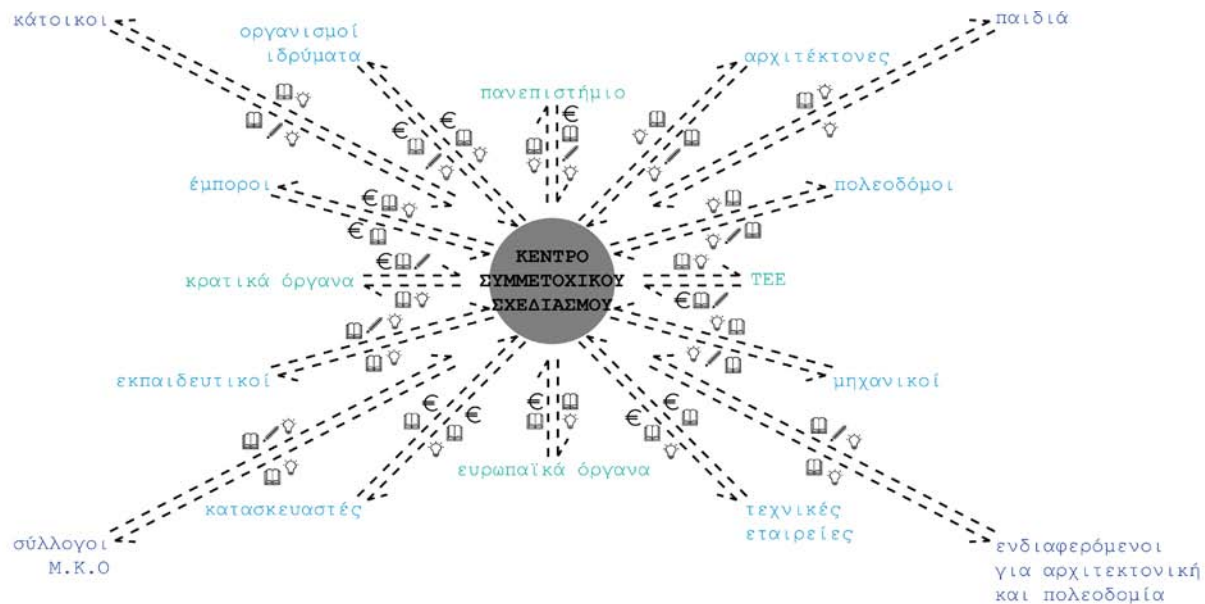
κάτοικοι

οργανισμοί ιδρύματα

πανεπιστήμιο

αρχιτέκτονες

παιδιά

έμποροι

πολεοδόμοι

κρατικά όργανα

ΚΕΝΤΡΟ ΣΥΜΜΕΤΟΧΙΚΟΥ ΣΧΕΔΙΑΣΜΟΥ

ΤΕΕ

εκπαιδευτικοί

μηχανικοί

ευρωπαϊκά όργανα

κατασκευαστές

τεχνικές εταιρείες

σύλλογοι Μ.Κ.Ο

ενδιαφερόμενοι για αρχιτεκτονική και πολεοδομία

€ € € € € € € € € € € € €